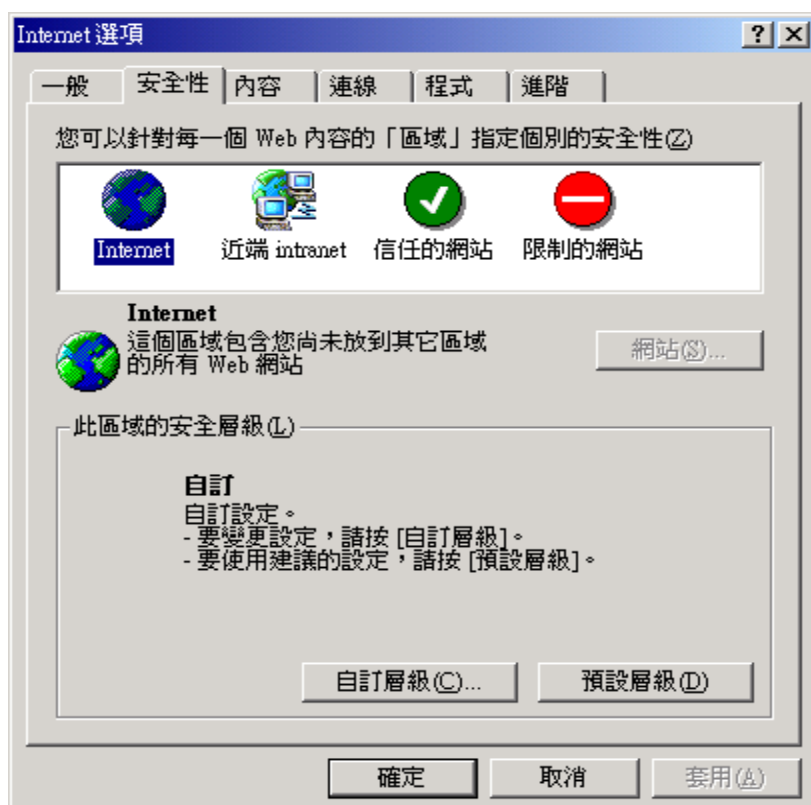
Internet 選項

? X

一般 安全性 內容 連線 程式 進階

您可以針對每一個 Web 內容的「區域」指定個別的安全性(Z)

Internet 近端 intranet 信任的網站 限制的網站

Internet
這個區域包含您尚未放到其它區域的所有 Web 網站

網站(S)...

此區域的安全層級(L)

自訂
自訂設定。
- 要變更設定，請按 [自訂層級]。
- 要使用建議的設定，請按 [預設層級]。

自訂層級(C)... 預設層級(D)

確定 取消 套用(A)